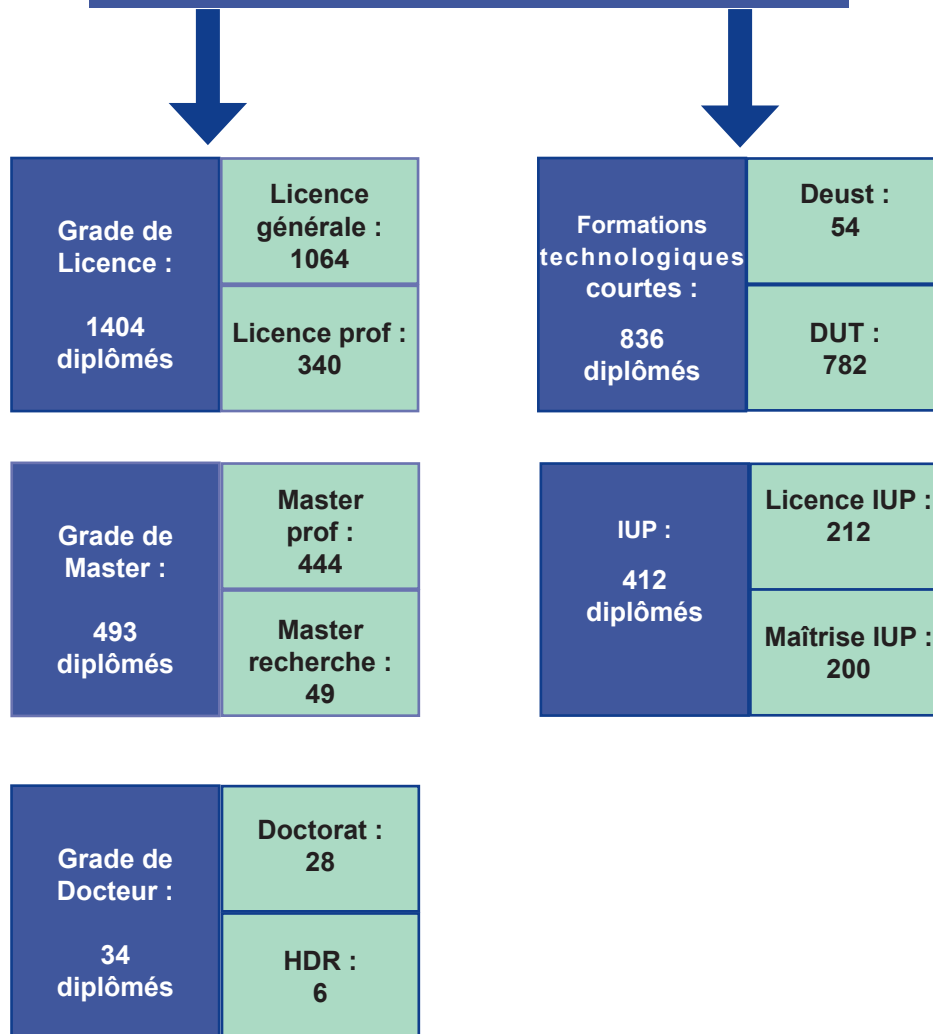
Grade de Licence :

1404 diplômés

Licence générale : 1064

Licence prof : 340

Grade de Master :

493 diplômés

Master prof : 444

Master recherche : 49

Grade de Docteur :

34 diplômés

Doctorat : 28

HDR : 6

Formations technologiques courtes :

836 diplômés

Deust : 54

DUT : 782

IUP :

412 diplômés

Licence IUP : 212

Maîtrise IUP : 200